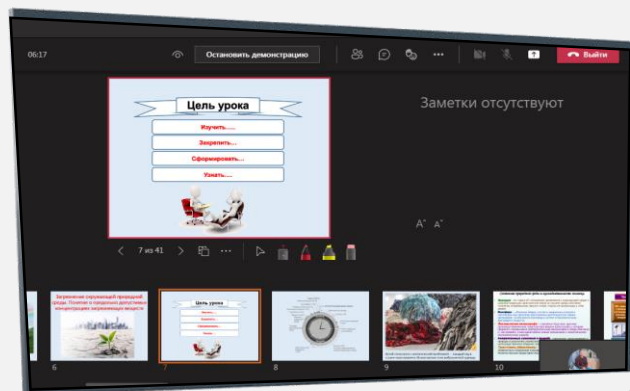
06:17

Остановить демонстрацию

Выйти

Цель урока

Изучить…..

Закрепить…

Сформировать…

Узнать…..

Заметки отсутствуют

7 из 41

Загрязнение окружающей природной среды. Понятие о предельно допустимых концентрациях загрязняющих веществ

6

Цель урока

7

8

9

10

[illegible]